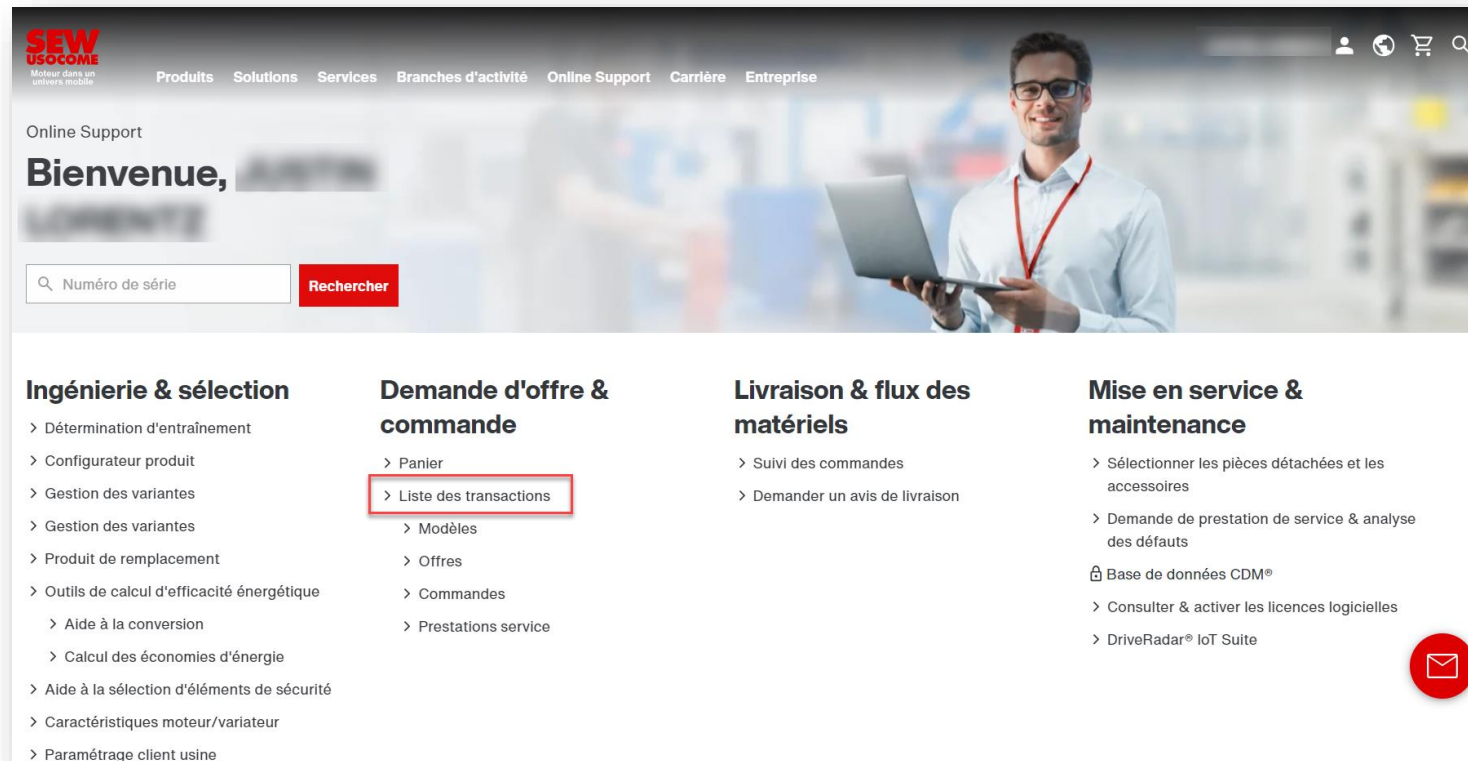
SEW USOCOME
Moteur dans un univers mobile

Produits Solutions Services Branches d'activité Online Support Carrière Entreprise

Online Support

Bienvenue, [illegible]

Numéro de série
Rechercher

Ingénierie & sélection
> Détermination d'entraînement
> Configurateur produit
> Gestion des variantes
> Gestion des variantes
> Produit de remplacement
> Outils de calcul d'efficacité énergétique
> Aide à la conversion
> Calcul des économies d'énergie
> Aide à la sélection d'éléments de sécurité
> Caractéristiques moteur/variateur
> Paramétrage client usine

Demande d'offre & commande
> Panier
> Liste des transactions
> Modèles
> Offres
> Commandes
> Prestations service

Livraison & flux des matériels
> Suivi des commandes
> Demander un avis de livraison

Mise en service & maintenance
> Sélectionner les pièces détachées et les accessoires
> Demande de prestation de service & analyse des défauts
Base de données CDM®
> Consulter & activer les licences logicielles
> DriveRadar® IoT Suite